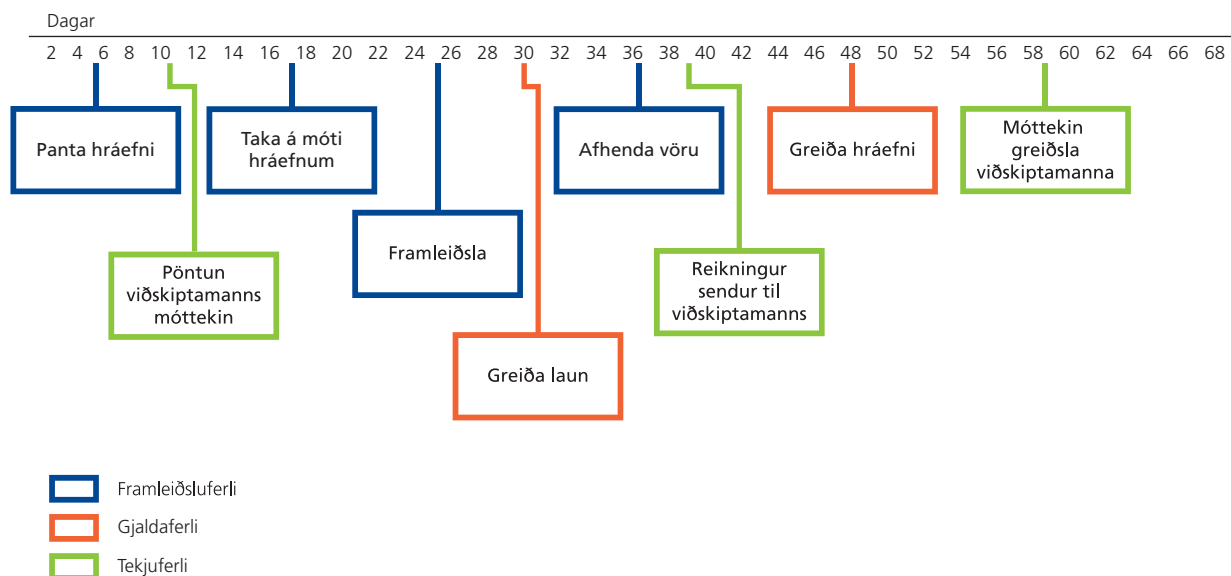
Dagar

2 4 6 8 10 12 14 16 18 20 22 24 26 28 30 32 34 36 38 40 42 44 46 48 50 52 54 56 58 60 62 64 66 68

Panta hráefni

Taka á móti hráefnum

Afhenda vöru

Greiða hráefni

Móttekin greiðsla viðskiptamanna

Framleiðsla

Pöntun viðskiptamanns móttekin

Reikningur sendur til viðskiptamanns

Greiða laun

Framleiðsluferli

Gjaldaferli

Tekjuferli